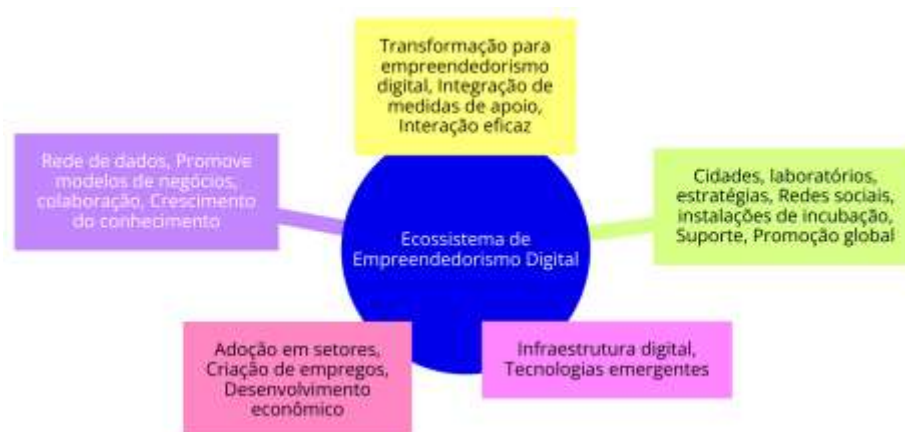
Transformação para empreendedorismo digital, Integração de medidas de apoio, Interação eficaz

Rede de dados, Promove modelos de negócios, colaboração, Crescimento do conhecimento

Cidades, laboratórios, estratégias, Redes sociais, instalações de incubação, Suporte, Promoção global

Ecossistema de Empreendedorismo Digital

Adoção em setores, Criação de empregos, Desenvolvimento econômico

Infraestrutura digital, Tecnologias emergentes